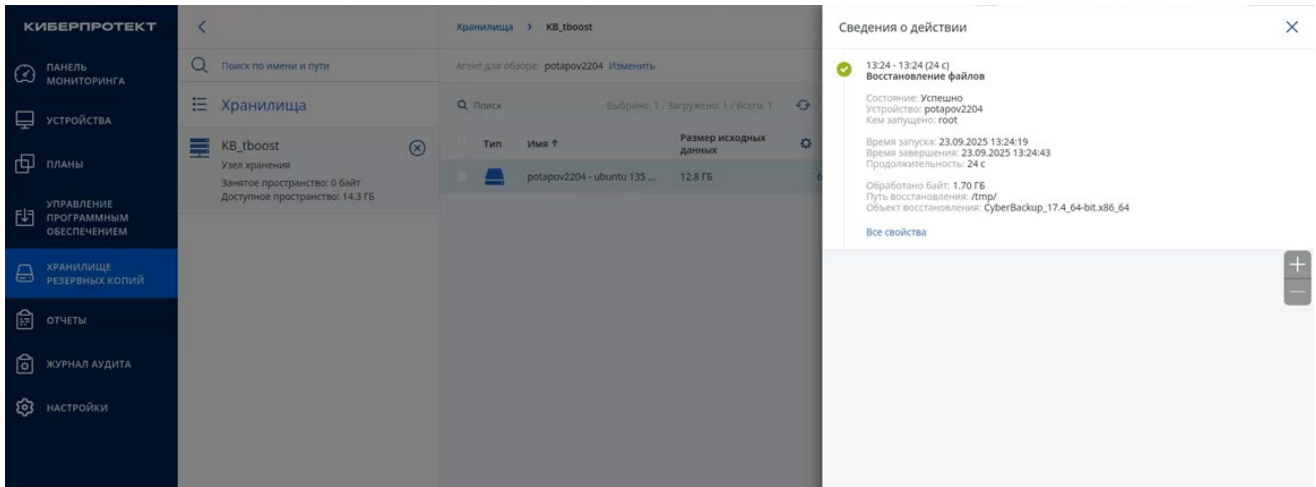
КИБЕРПРОТЕКТ

ПАНЕЛЬ МОНИТОРИНГА

УСТРОЙСТВА

ПЛАНЫ

УПРАВЛЕНИЕ ПРОГРАММНЫМ ОБЕСПЕЧЕНИЕМ

ХРАНИЛИЩЕ РЕЗЕРВНЫХ КОПИЙ

ОТЧЕТЫ

ЖУРНАЛ АУДИТА

НАСТРОЙКИ

Поиск по имени и пути

Хранилища

KB_tboost
Узел хранения
Занятое пространство: 0 байт
Доступное пространство: 14.3 ГБ

Хранилища > KB_tboost

Агент для обзора: potapov2204 Изменить

Поиск

Выбрано: 1 / Загружено: 1 / Всего: 1

| Тип | Имя ↑ | Размер исходных данных |
|---|---|---|
| | potapov2204 - ubuntu 135 ... | 12.8 ГБ |

Сведения о действии

13:24 - 13:24 (24 с)
Восстановление файлов

Состояние: Успешно
Устройство: potapov2204
Кем запущено: root

Время запуска: 23.09.2025 13:24:19
Время завершения: 23.09.2025 13:24:43
Продолжительность: 24 с

Обработано байт: 1.70 ГБ
Путь восстановления: /tmp/
Объект восстановления: CyberBackup_17.4_64-bit.x86_64

Все свойства